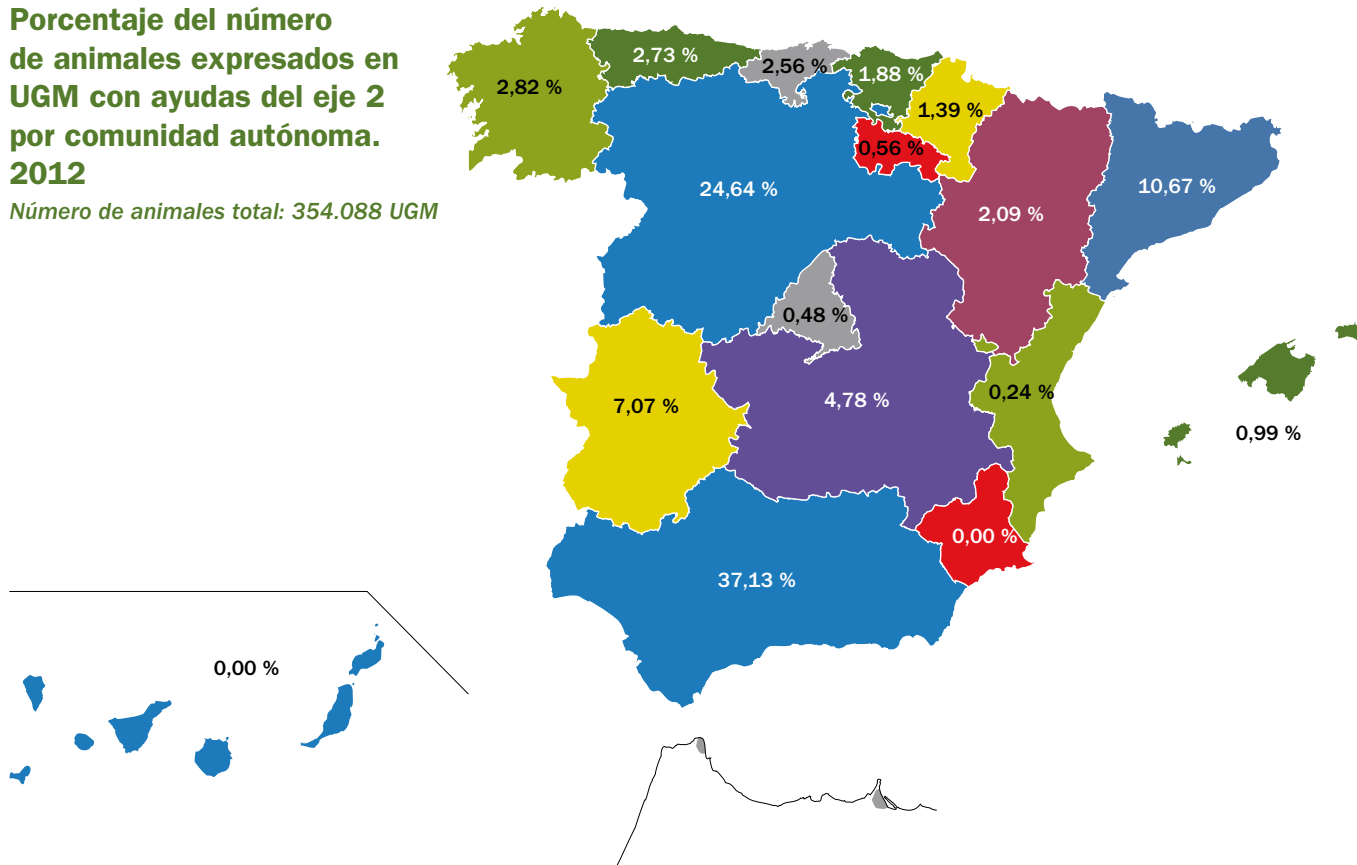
Porcentaje del número de animales expresados en UGM con ayudas del eje 2 por comunidad autónoma. 2012

Número de animales total: 354.088 UGM

2,82 %
2,73 %
2,56 %
1,88 %
1,39 %
0,56 %
24,64 %
2,09 %
10,67 %
0,48 %
7,07 %
4,78 %
0,24 %
0,99 %
0,00 %
37,13 %
0,00 %